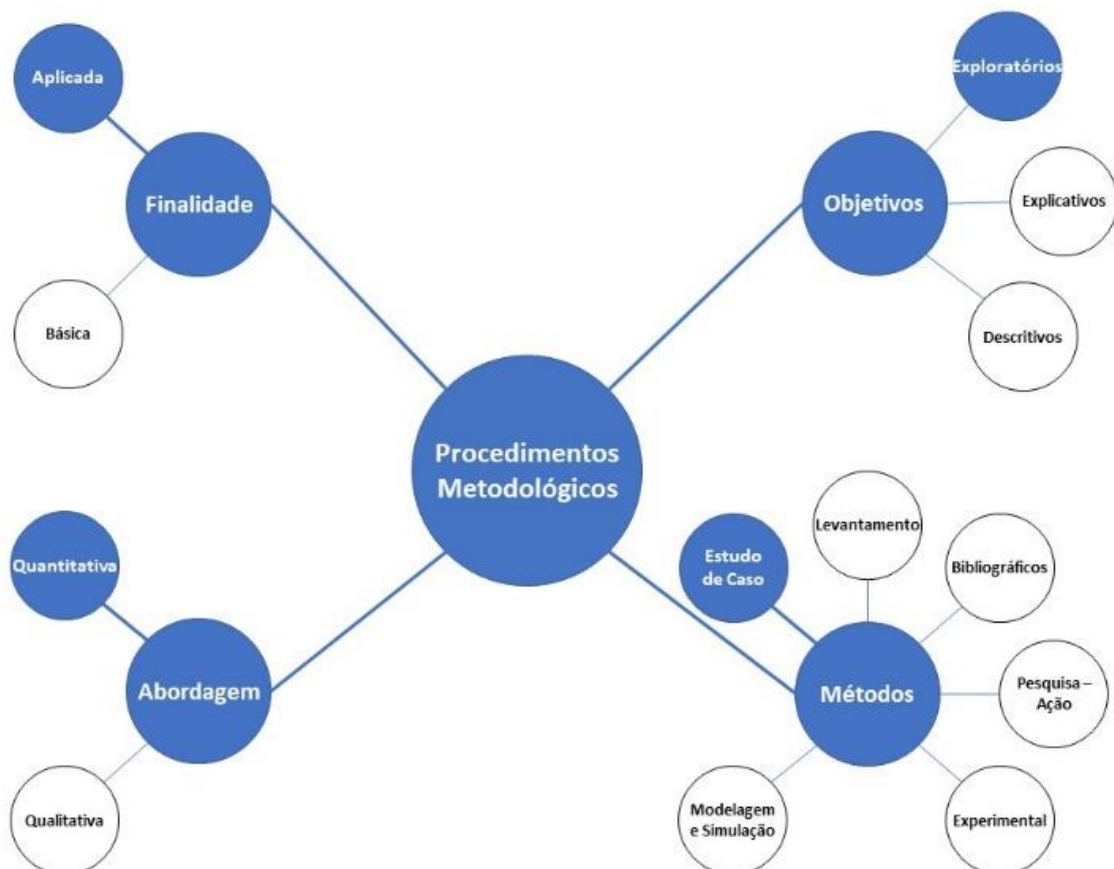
Aplicada

Finalidade

Básica

Exploratórios

Objetivos

Explicativos

Descritivos

Procedimentos Metodológicos

Quantitativa

Abordagem

Qualitativa

Levantamento

Estudo de Caso

Bibliográficos

Métodos

Pesquisa – Ação

Modelagem e Simulação

Experimental